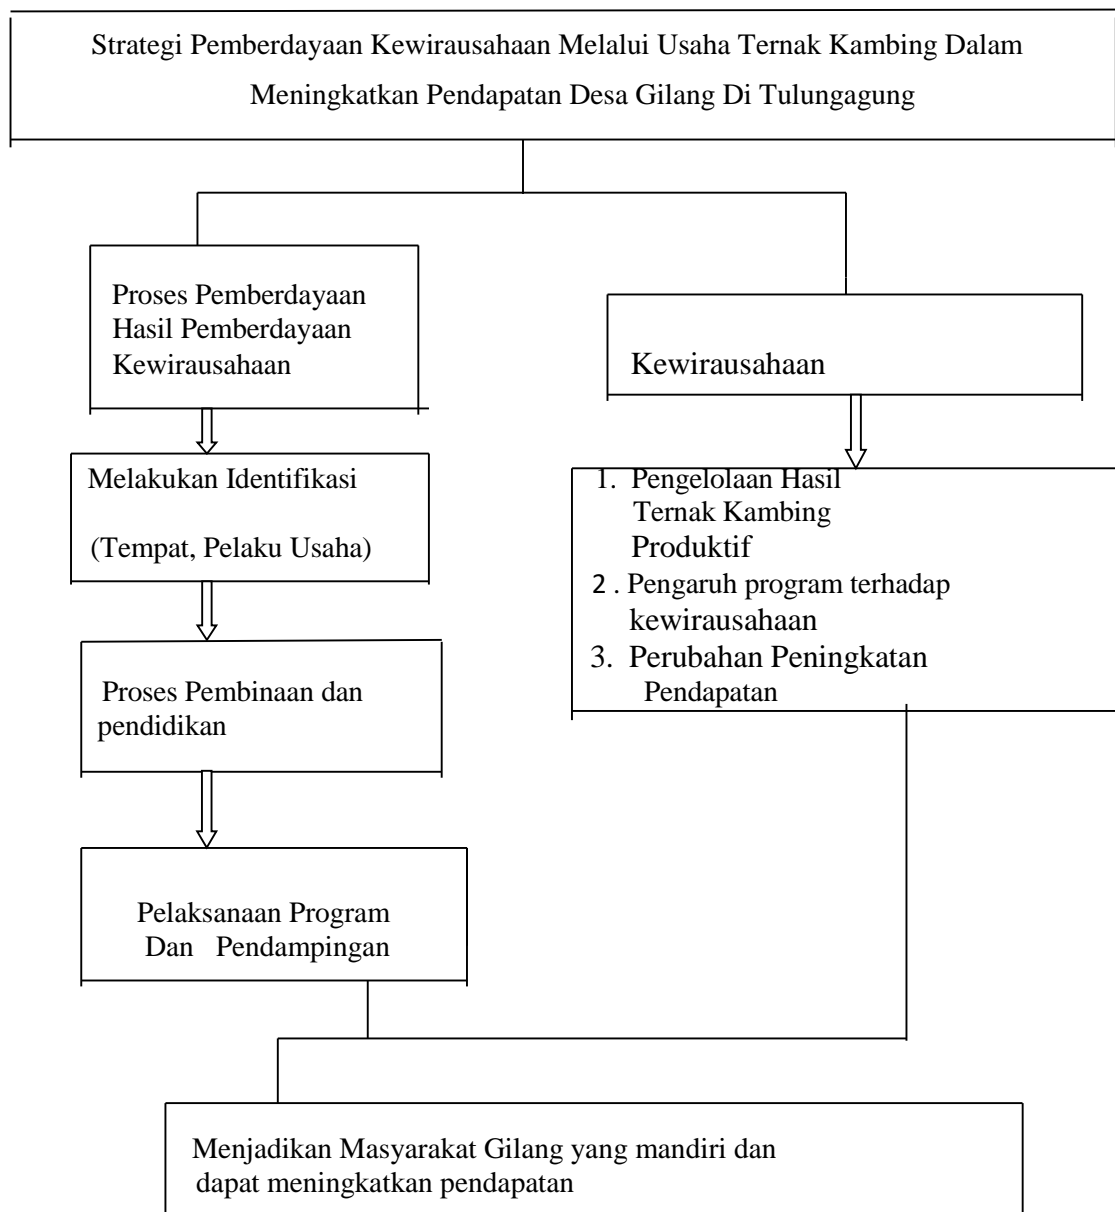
Strategi Pemberdayaan Kewirausahaan Melalui Usaha Ternak Kambing Dalam Meningkatkan Pendapatan Desa Gilang Di Tulungagung

Proses Pemberdayaan
Hasil Pemberdayaan
Kewirausahaan

Kewirausahaan

Melakukan Identifikasi

(Tempat, Pelaku Usaha)

Proses Pembinaan dan pendidikan

Pelaksanaan Program Dan Pendampingan

1. Pengelolaan Hasil Ternak Kambing Produktif
2 . Pengaruh program terhadap kewirausahaan
3. Perubahan Peningkatan Pendapatan

Menjadikan Masyarakat Gilang yang mandiri dan dapat meningkatkan pendapatan